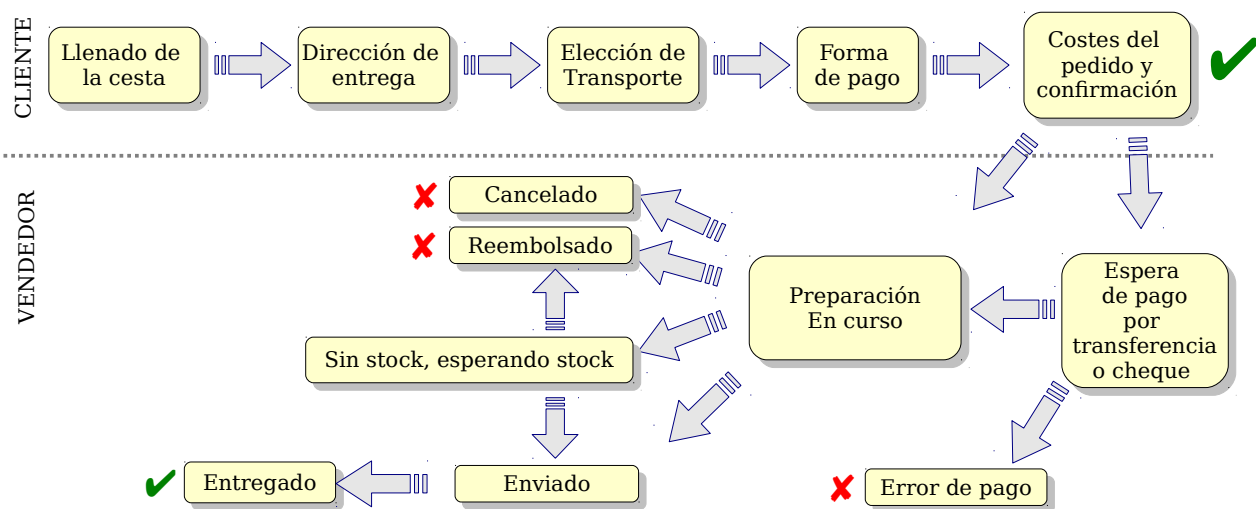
CLIENTE

Llenado de la cesta

Dirección de entrega

Elección de Transporte

Forma de pago

Costes del pedido y confirmación

✔

VENDEDOR

✘ Cancelado

✘ Reembolsado

Preparación En curso

Espera de pago por transferencia o cheque

Sin stock, esperando stock

✔ Entregado

Enviado

✘ Error de pago